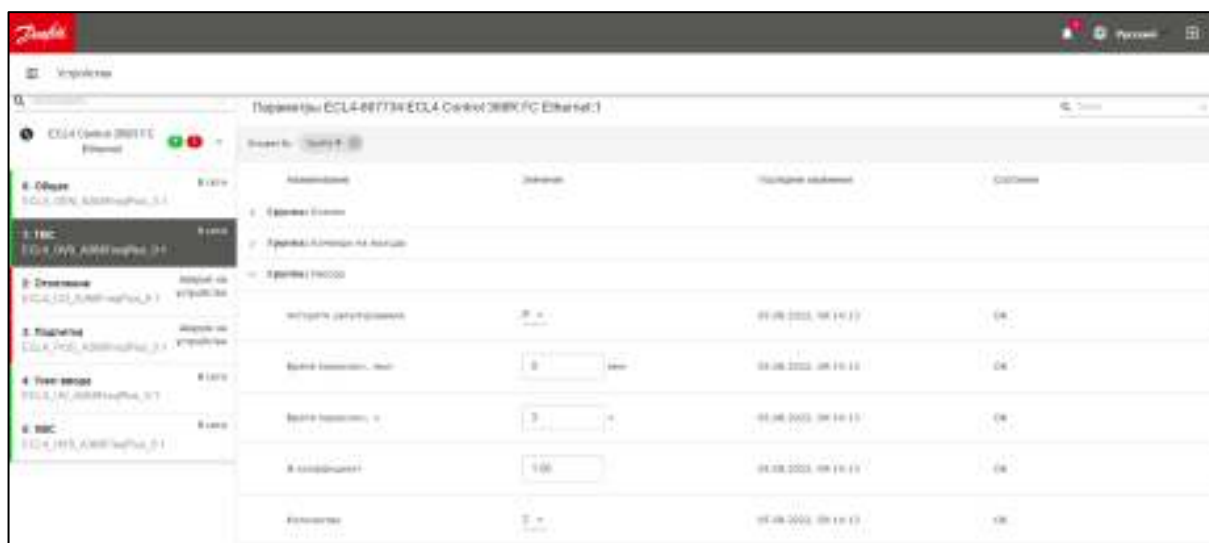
Danfoss

Русский

Устройства

ECL4 Control 368 FC Ethernet

0. Общее
ECL4_GEN_A368ModPlus_3.1

1. ГВС
ECL4_DHW_A368ModPlus_3.1

2. Отопление
ECL4_CH_A368ModPlus_3.1

3. Подпитка
ECL4_POD_A368ModPlus_3.1

4. Узел ввода
ECL4_IN_A368ModPlus_3.1

5. ГВС
ECL4_DHW_A368ModPlus_3.1

В сети

Загрузка на устройство

Параметры ECL4-687734 ECL4 Control 368 FC Ethernet 1

Поиск

Наименование

Значение

Последнее изменение

Состояние

Группа: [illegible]

Группа: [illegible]

Группа: Насосы

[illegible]

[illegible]

05.08.2022, 08:14:13

OK

Время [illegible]

0

мин

05.08.2022, 08:14:13

OK

Время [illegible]

3

05.08.2022, 08:14:13

OK

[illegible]

1.00

05.08.2022, 08:14:13

OK

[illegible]

2

05.08.2022, 08:14:13

OK